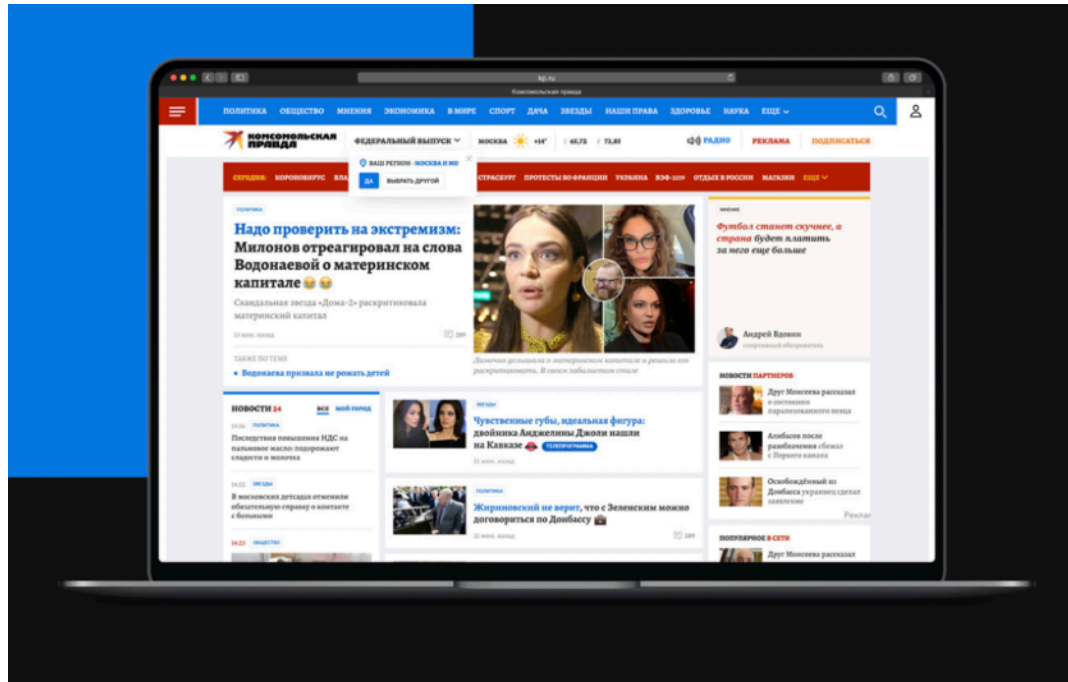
kp.ru
Комсомольская правда

ПОЛИТИКА ОБЩЕСТВО МНЕНИЯ ЭКОНОМИКА В МИРЕ СПОРТ ДАЧА ЗВЕЗДЫ НАШИ ПРАВА ЗДОРОВЬЕ НАУКА ЕЩЕ

КОМСОМОЛЬСКАЯ ПРАВДА
ФЕДЕРАЛЬНЫЙ ВЫПУСК
МОСКВА +14° $ 65,72 € 72,88
РАДИО РЕКЛАМА ПОДПИСАТЬСЯ

ВАШ РЕГИОН: МОСКВА И МО
ДА ВЫБРАТЬ ДРУГОЙ

СЕГОДНЯ: КОРОНОВИРУС ВЛА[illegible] СТРАСБУРГ ПРОТЕСТЫ ВО ФРАНЦИИ УКРАИНА ВЭФ-2019 ОТДЫХ В РОССИИ МАГАЗИН ЕЩЕ

ПОЛИТИКА
Надо проверить на экстремизм: Милонов отреагировал на слова Водонаевой о материнском капитале 😂😂
Скандальная звезда «Дома-2» раскритиковала материнский капитал
13 мин. назад
289

ТАКЖЕ ПО ТЕМЕ
• Водонаева призвала не рожать детей

Девочка услышала о материнском капитале и решила его раскритиковать. В своем хабалистом стиле

МНЕНИЕ
Футбол станет скучнее, а страна будет платить за него еще больше
Андрей Вдовин
спортивный обозреватель

НОВОСТИ 24 ВСЕ МОЙ ГОРОД
14:56 ПОЛИТИКА
Последствия повышения НДС на пальмовое масло: подорожают сладости и молочка
14:02 ЗВЕЗДЫ
В московских детсадах отменили обязательную справку о контакте с больными
14:23 ОБЩЕСТВО

ЗВЕЗДЫ
Чувственные губы, идеальная фигура: двойника Анджелины Джоли нашли на Кавказе 👄 ТЕЛЕПРОГРАММА
21 мин. назад

ПОЛИТИКА
Жириновский не верит, что с Зеленским можно договориться по Донбассу 💼
22 мин. назад
289

НОВОСТИ ПАРТНЕРОВ
Друг Моисеева рассказал о состоянии парализованного певца
Алибасов после разоблачения сбежал с Первого канала
Освобождённый из Донбасса украинец сделал заявление
Рекла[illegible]

ПОПУЛЯРНОЕ В СЕТИ
Друг Моисеева рассказал